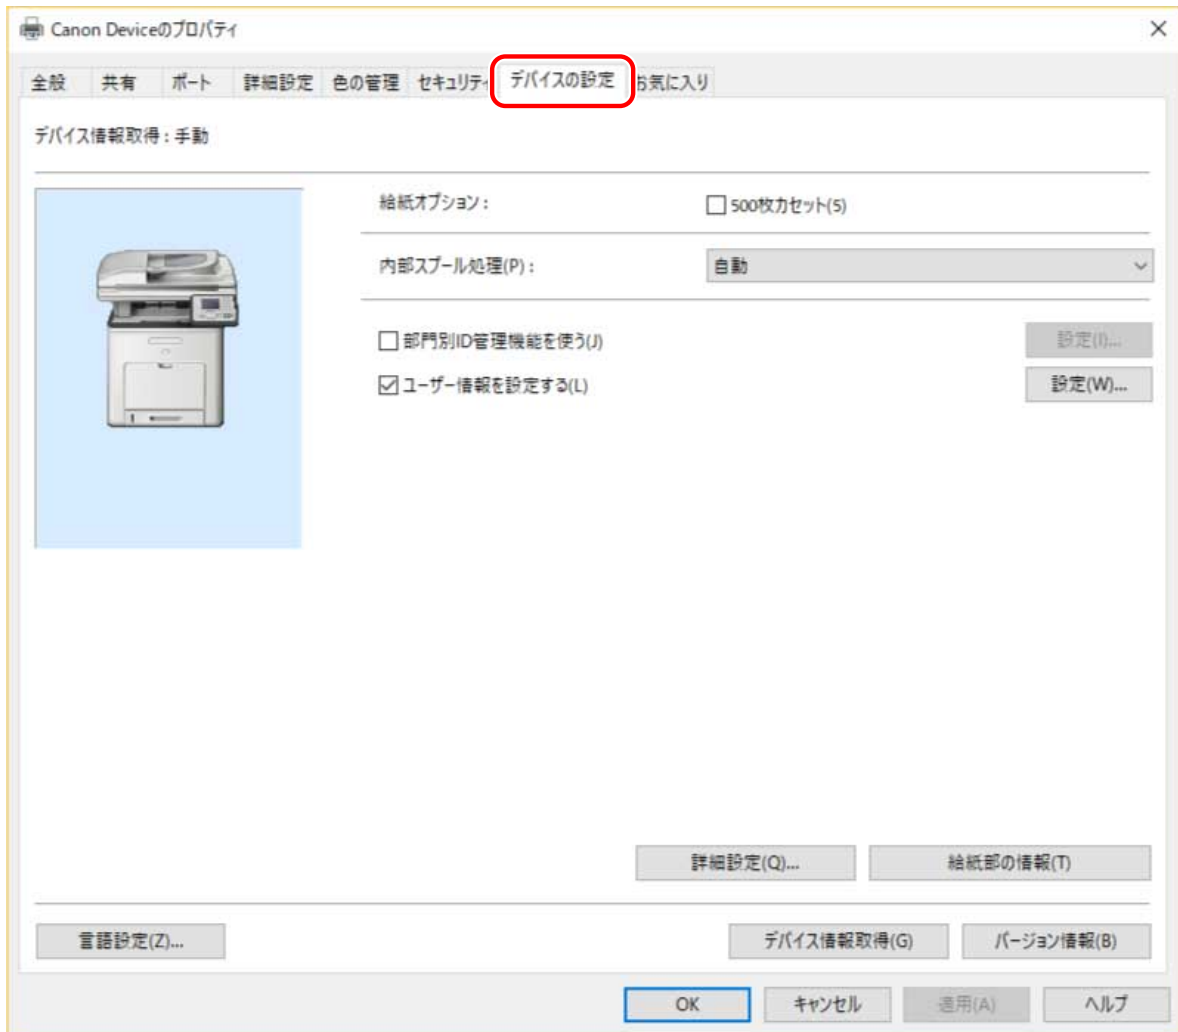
Canon Deviceのプロパティ

×

全般 共有 ポート 詳細設定 色の管理 セキュリティ デバイスの設定 お気に入り

デバイス情報取得：手動

給紙オプション：

☐ 500枚カセット(5)

内部スプール処理(P)：

自動

☐ 部門別ID管理機能を使う(J)

設定(I)...

☑ ユーザー情報を設定する(L)

設定(W)...

詳細設定(Q)...

給紙部の情報(T)

言語設定(Z)...

デバイス情報取得(G)

バージョン情報(B)

OK

キャンセル

適用(A)

ヘルプ